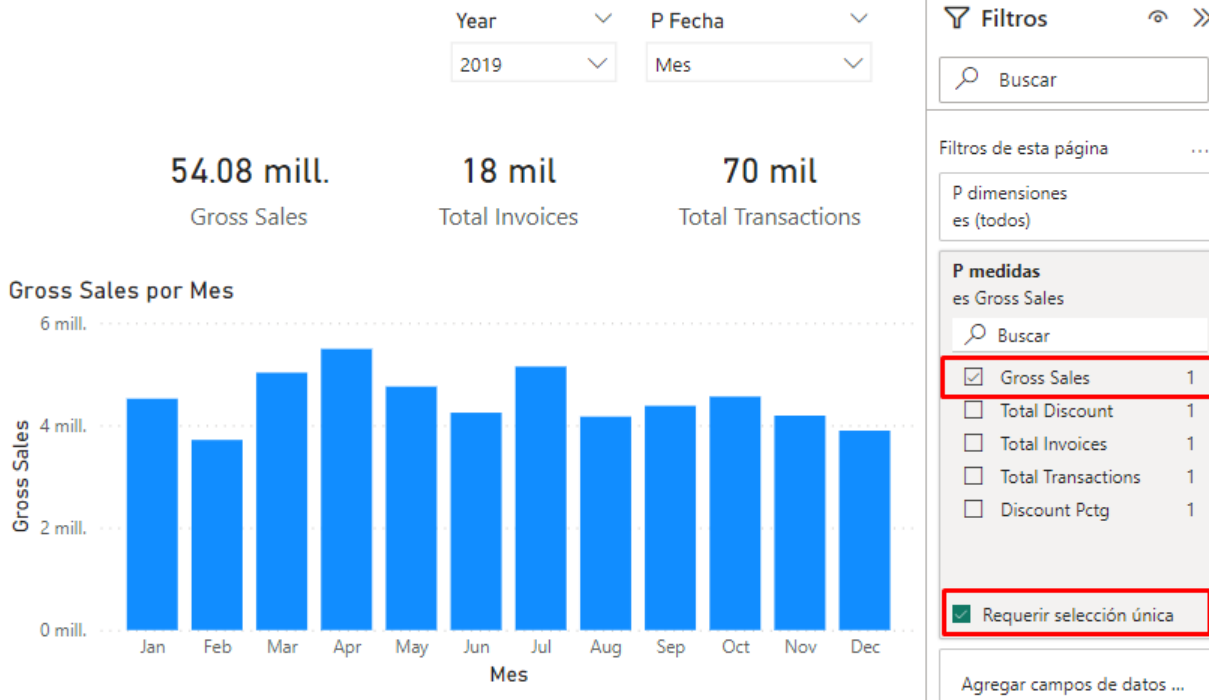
Year
2019
P Fecha
Mes

54.08 mill.
Gross Sales

18 mil
Total Invoices

70 mil
Total Transactions

Gross Sales por Mes

6 mill.
4 mill.
2 mill.
0 mill.
Gross Sales

Jan Feb Mar Apr May Jun Jul Aug Sep Oct Nov Dec
Mes

Filtros

Buscar

Filtros de esta página ...

P dimensiones
es (todos)

P medidas
es Gross Sales

Buscar

| | | |
|---|---|---|
| ☑ | Gross Sales | 1 |
| ☐ | Total Discount | 1 |
| ☐ | Total Invoices | 1 |
| ☐ | Total Transactions | 1 |
| ☐ | Discount Pctg | 1 |

Requerir selección única

Agregar campos de datos ...